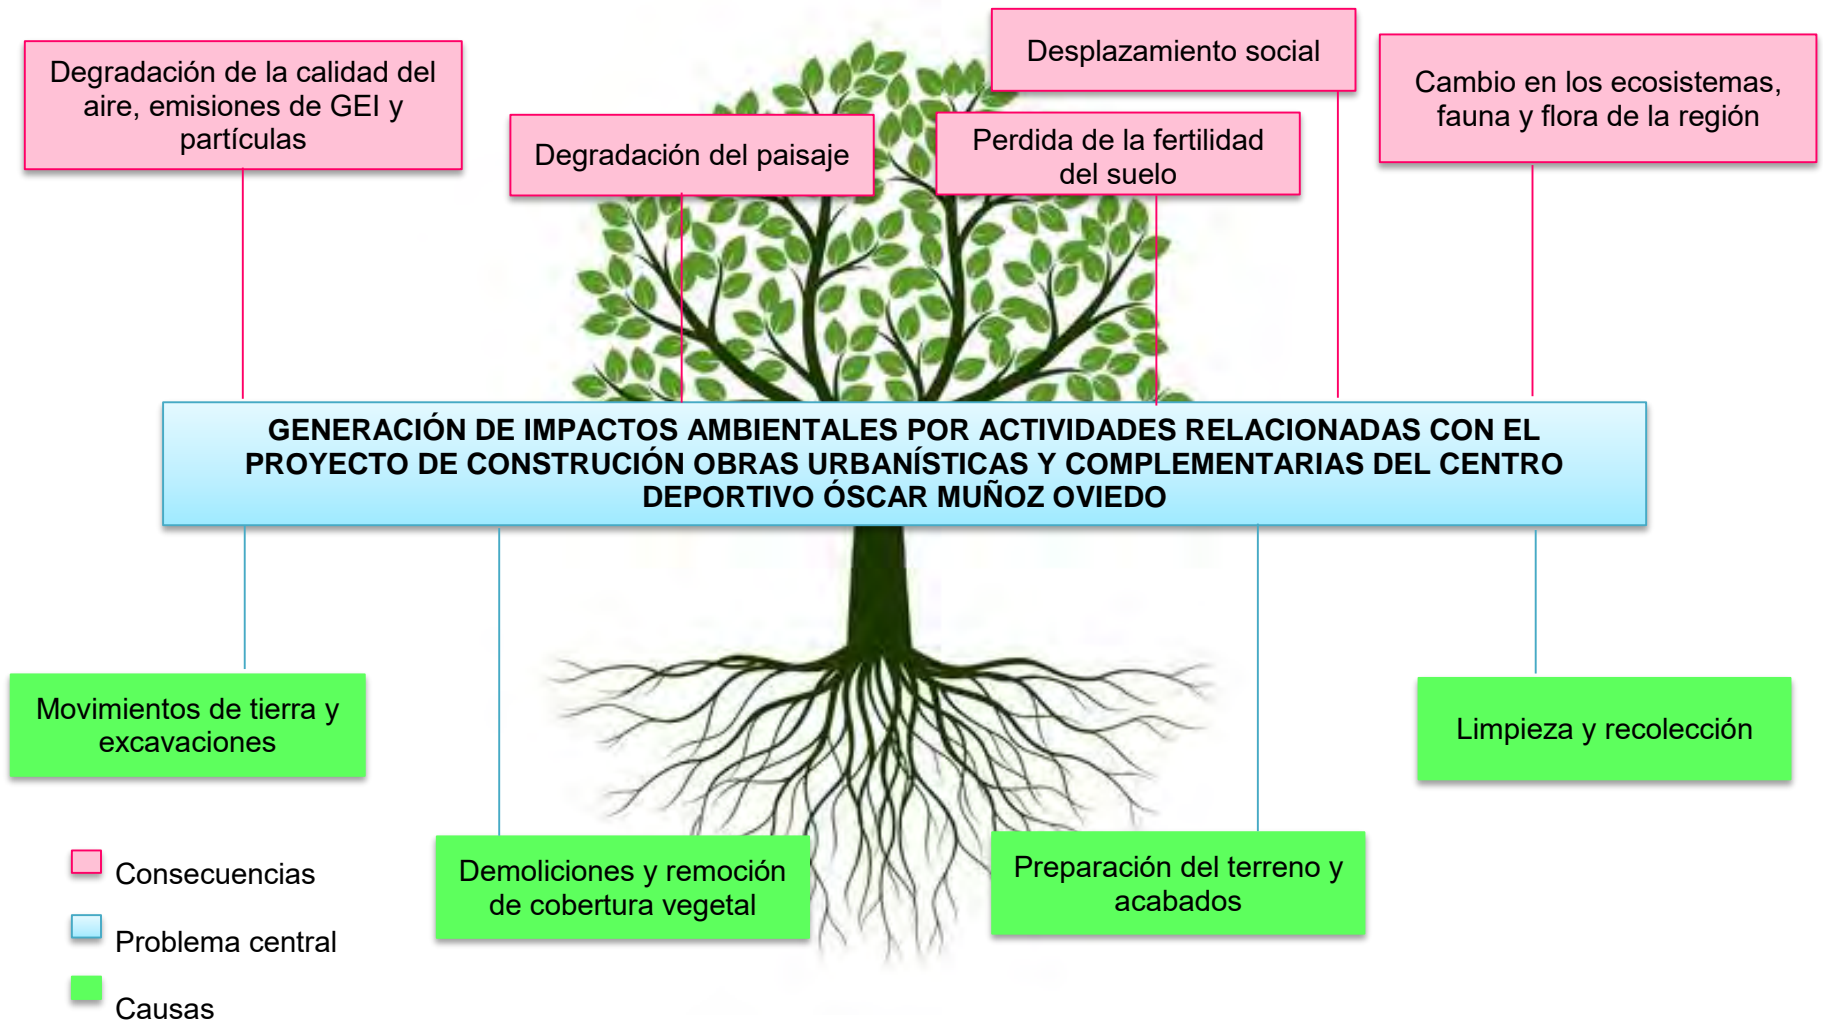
Degradación de la calidad del aire, emisiones de GEI y partículas

Degradación del paisaje

Desplazamiento social

Perdida de la fertilidad del suelo

Cambio en los ecosistemas, fauna y flora de la región

GENERACIÓN DE IMPACTOS AMBIENTALES POR ACTIVIDADES RELACIONADAS CON EL PROYECTO DE CONSTRUCIÓN OBRAS URBANÍSTICAS Y COMPLEMENTARIAS DEL CENTRO DEPORTIVO ÓSCAR MUÑOZ OVIEDO

Movimientos de tierra y excavaciones

Limpieza y recolección

Demoliciones y remoción de cobertura vegetal

Preparación del terreno y acabados

Consecuencias

Problema central

Causas